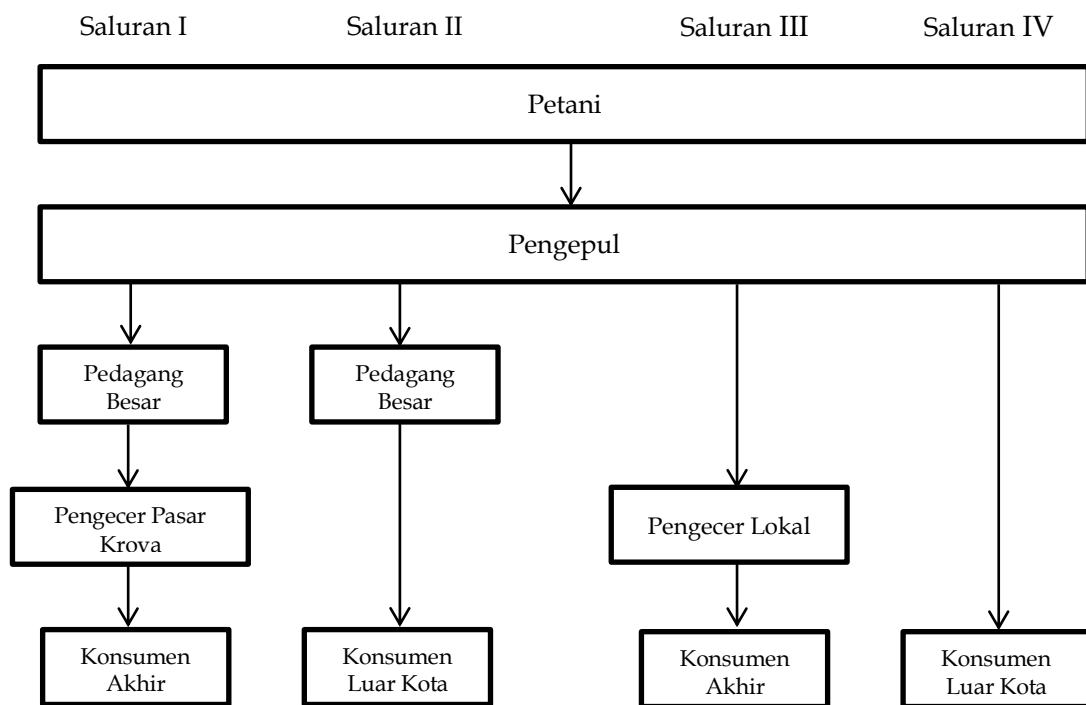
Saluran I

Saluran II

Saluran III

Saluran IV

Petani

Pengepul

Pedagang Besar

Pedagang Besar

Pengecer Pasar Krova

Pengecer Lokal

Konsumen Akhir

Konsumen Luar Kota

Konsumen Akhir

Konsumen Luar Kota